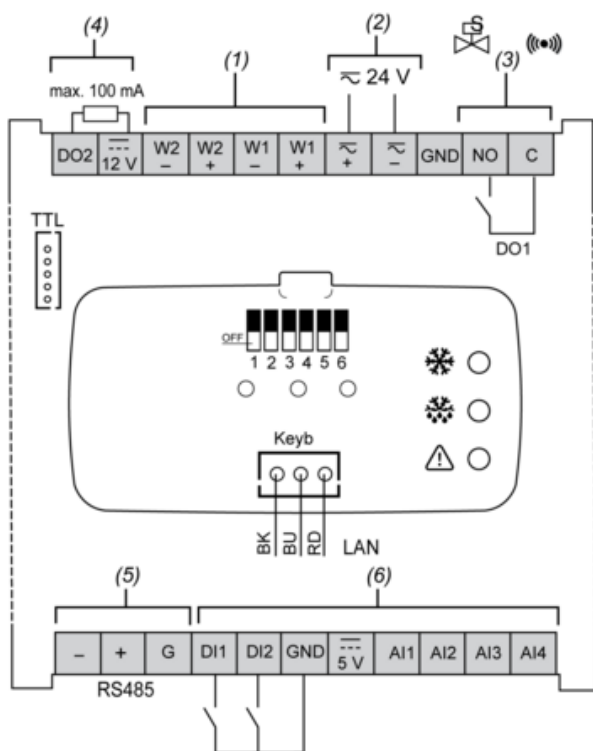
(4)

max. 100 mA

(1)

(2)

$\eqsim$ 24 V

S

(3)

DO2

$\overline{---}$ 12 V

W2 –

W2 +

W1 –

W1 +

$\eqsim$ +

$\eqsim$ –

GND

NO

C

DO1

TTL

OFF

1 2 3 4 5 6

Keyb

BK BU RD

LAN

(5)

(6)

–

+

G

RS485

DI1

DI2

GND

$\overline{---}$ 5 V

AI1

AI2

AI3

AI4